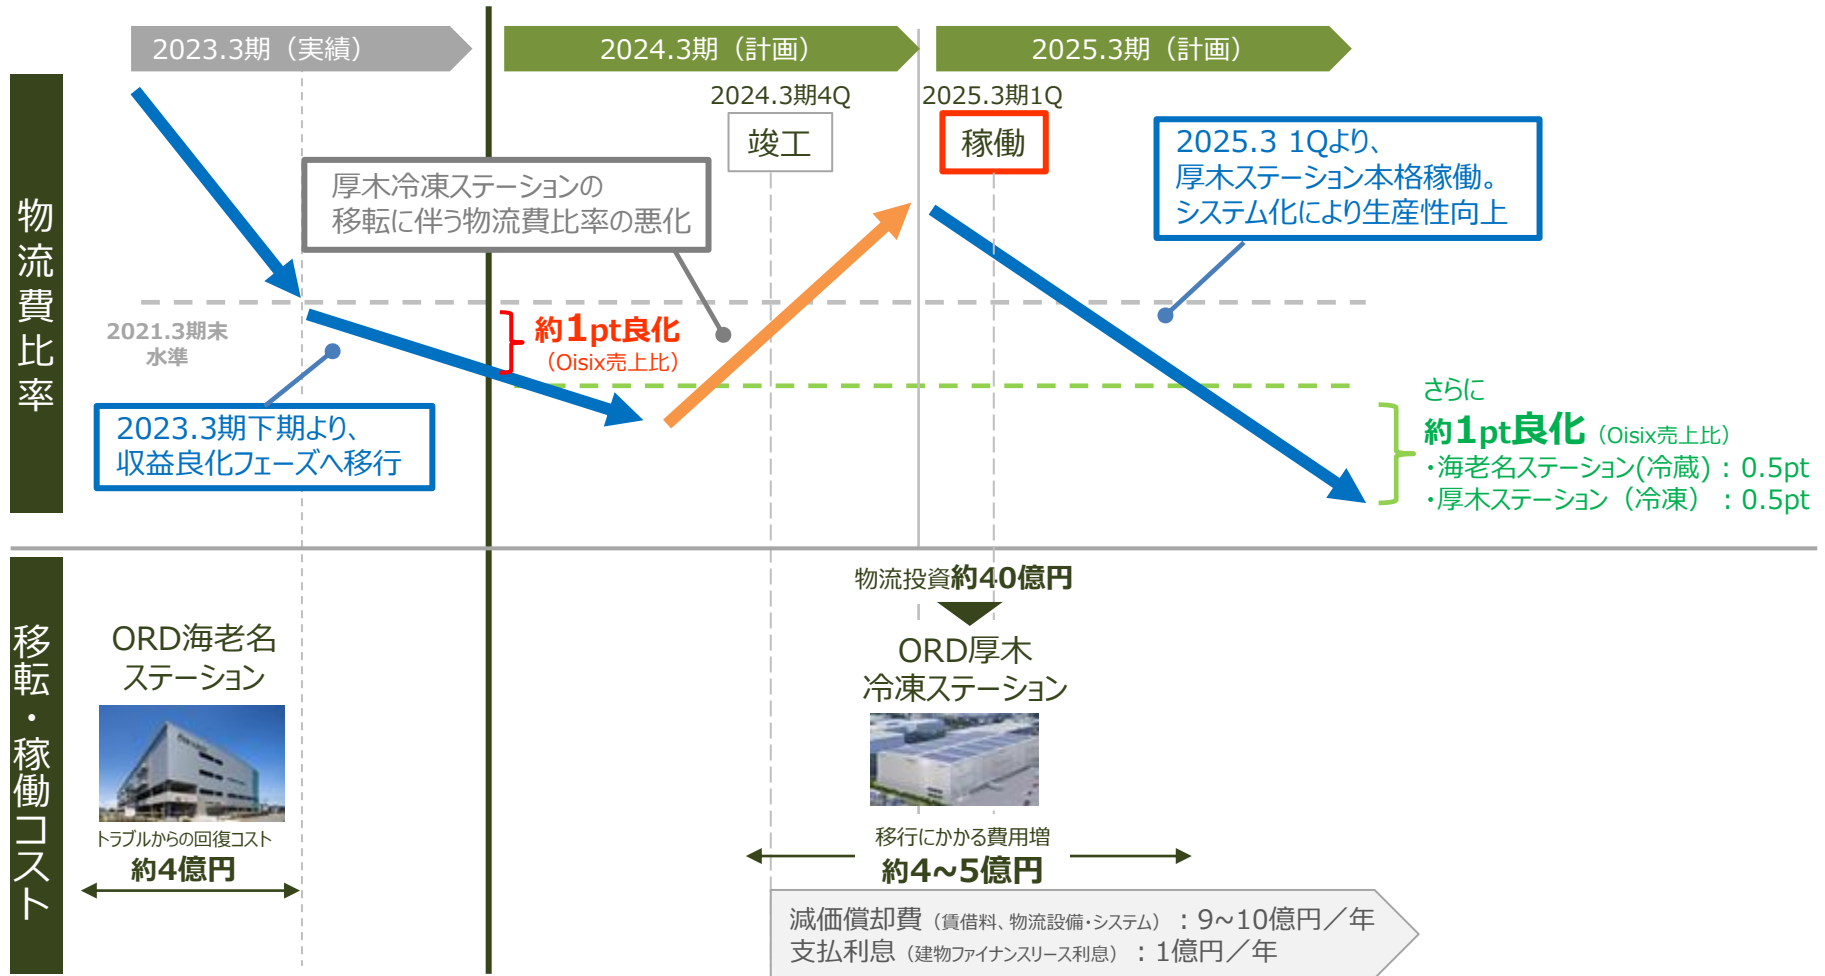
2023.3期（実績）

2024.3期（計画）

2025.3期（計画）

2024.3期4Q

竣工

2025.3期1Q

稼働

物流費比率

厚木冷凍ステーションの
移転に伴う物流費比率の悪化

2025.3 1Qより、
厚木ステーション本格稼働。
システム化により生産性向上

2021.3期末
水準

約1pt良化
（Oisix売上比）

2023.3期下期より、
収益良化フェーズへ移行

さらに
約1pt良化（Oisix売上比）
・海老名ステーション(冷蔵)：0.5pt
・厚木ステーション（冷凍）：0.5pt

移転・稼働コスト

ORD海老名
ステーション

トラブルからの回復コスト
約4億円

物流投資約40億円

ORD厚木
冷凍ステーション

移行にかかる費用増
約4~5億円

減価償却費（賃借料、物流設備・システム）：9~10億円／年
支払利息（建物ファイナンスリース利息）：1億円／年